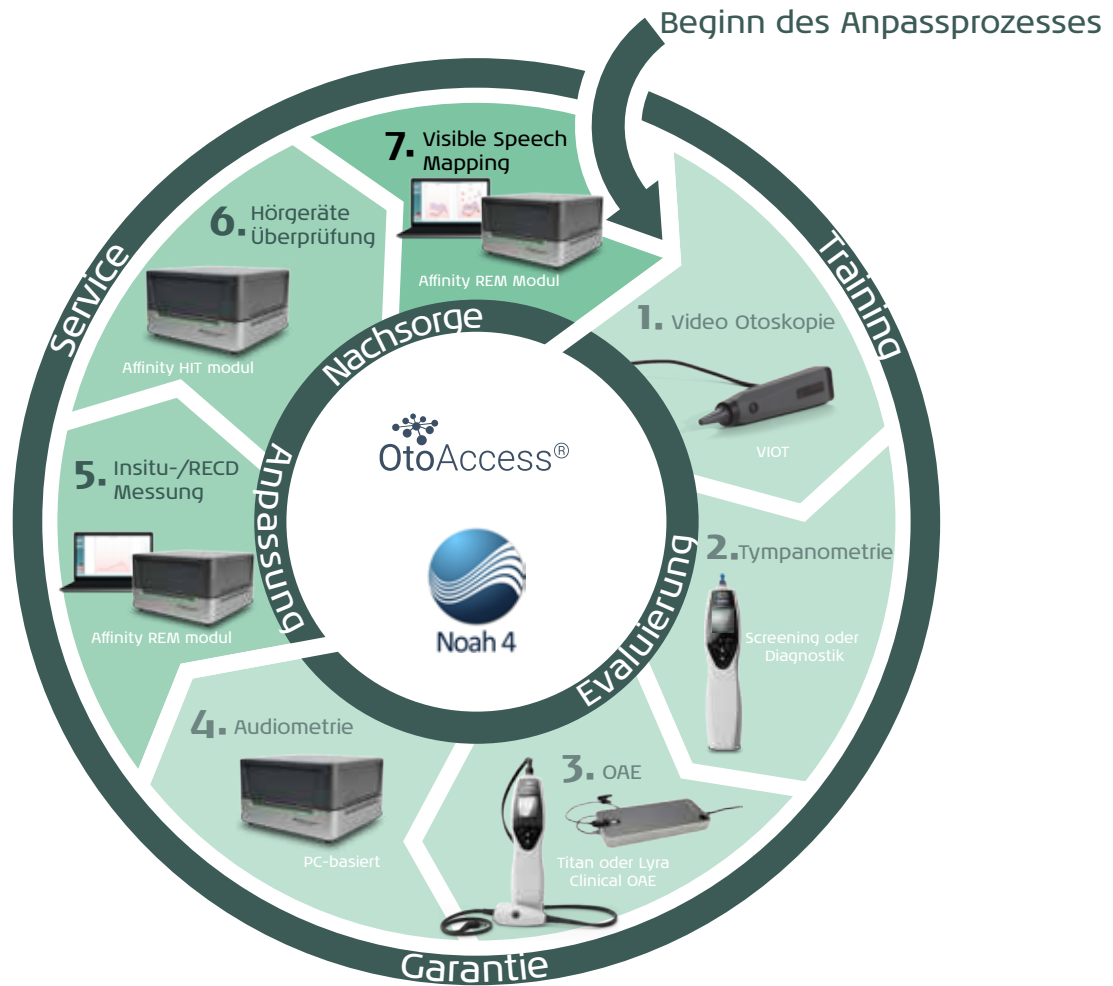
Beginn des Anpassprozesses

Training

1. Video Otoskopie

VIOT

2. Tympanometrie

Screening oder Diagnostik

3. OAE

Titan oder Lyra Clinical OAE

4. Audiometrie

PC-basiert

5. Insitu-/RECD Messung

Affinity REM modul

6. Hörgeräte Überprüfung

Affinity HIT modul

7. Visible Speech Mapping

Affinity REM Modul

Service

Garantie

Nachsorge

Anpassung

Evaluierung

OtoAccess®

Noah 4